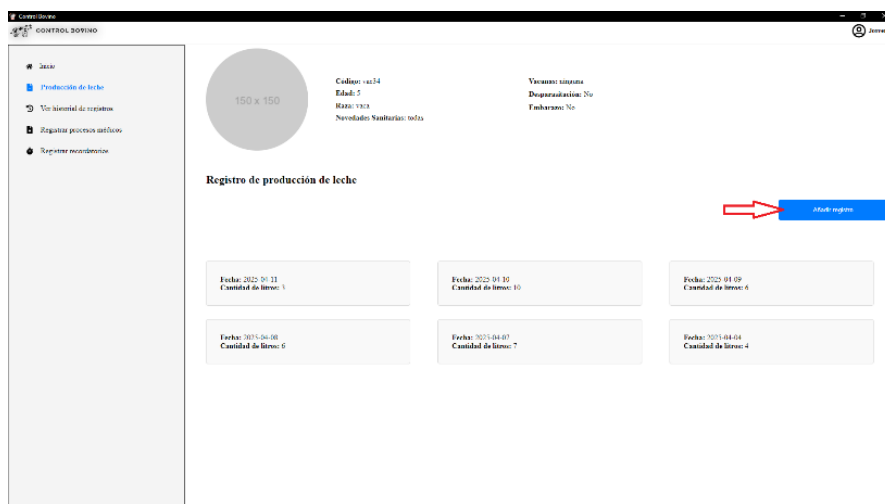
Control Bovino

CONTROL BOVINO

Jonne

Inicio

Producción de leche

Ver historial de registros

Registrar procesos médicos

Registrar recordatorios

150 x 150

Codigo: vac34
Edad: 5
Raza: vaca
Novedades Sanitarias: todas

Vacunas: ninguna
Desparasitación: No
Embarazo: No

Registro de producción de leche

Añadir registro

Fecha: 2025-04-11
Cantidad de litros: 3

Fecha: 2025-04-10
Cantidad de litros: 10

Fecha: 2025-04-09
Cantidad de litros: 6

Fecha: 2025-04-08
Cantidad de litros: 6

Fecha: 2025-04-07
Cantidad de litros: 7

Fecha: 2025-04-04
Cantidad de litros: 4